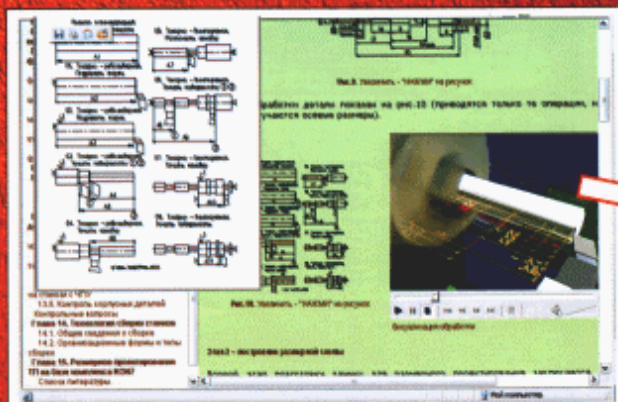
Рис.9. Увеличить - "НАЖМИ" на рисунок

обработки детали показан на рис.10 (приводятся только те операции, в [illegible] участвуют осевые размеры).

Рис.10. Увеличить - "НАЖМИ" на рисунок

Визуализация обработки

Этап 2 - построение размерной схемы

13.6. Контроль корпусных деталей
Контрольные вопросы
Глава 14. Технология сборки станков
14.1. Общие сведения о сборке
14.2. Организационные формы и типы сборки
Глава 15. Размерное проектирование ТП на базе комплекса КОМ?
Список литературы

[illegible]

Мой компьютер